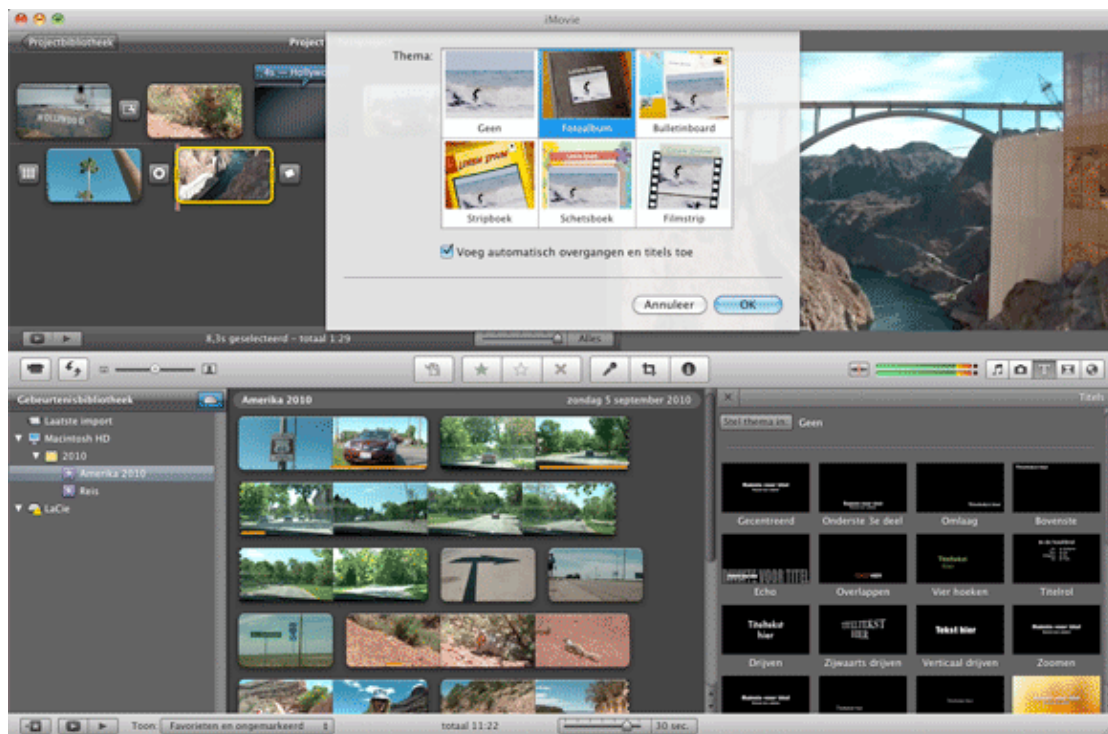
iMovie

Projectbibliotheek

Project

4s – Hollyw

Thema:

Geen

Fotoalbum

Bulletinboard

Stripboek

Schetsboek

Filmstrip

Voeg automatisch overgangen en titels toe

Annuleer

OK

8,3s geselecteerd – totaal 1:29

Alles

Gebeurtenisbibliotheek

Laatste import

Macintosh HD

2010

Amerika 2010

Reis

LaCie

Amerika 2010

zondag 5 september 2010

Titels

Stel thema in...

Geen

Gecentreerd

Onderste 3e deel

Omlaag

Bovenste

Echo

Overlappen

Vier hoeken

Titelrol

Drijven

Zijwaarts drijven

Verticaal drijven

Zoomen

Titeltekst hier

Tekst hier

Toon:

Favorieten en ongemarkeerd

totaal 11:22

30 sec.